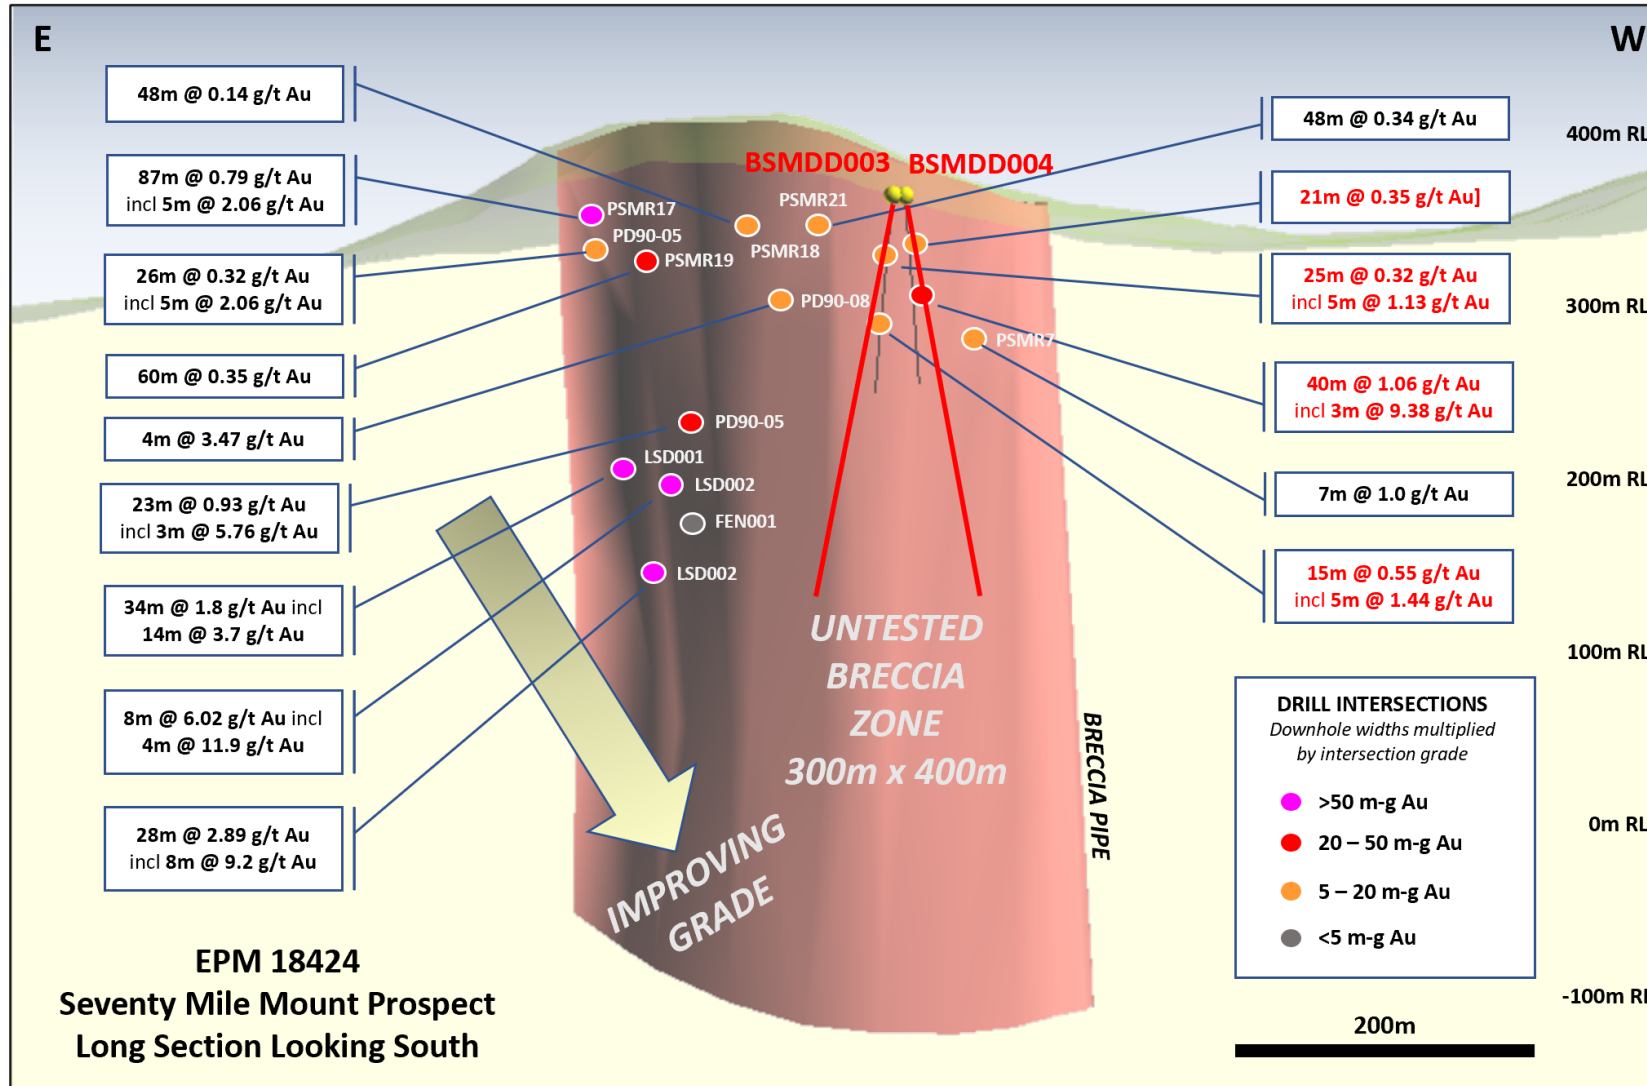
E

W

48m @ 0.14 g/t Au

87m @ 0.79 g/t Au incl 5m @ 2.06 g/t Au

26m @ 0.32 g/t Au incl 5m @ 2.06 g/t Au

60m @ 0.35 g/t Au

4m @ 3.47 g/t Au

23m @ 0.93 g/t Au incl 3m @ 5.76 g/t Au

34m @ 1.8 g/t Au incl 14m @ 3.7 g/t Au

8m @ 6.02 g/t Au incl 4m @ 11.9 g/t Au

28m @ 2.89 g/t Au incl 8m @ 9.2 g/t Au

BSMDD003 BSMDD004

PSMR17
PD90-05
PSMR19
PSMR21
PSMR18
PD90-08
PSMR7
PD90-05
LSD001
LSD002
FEN001
LSD002

48m @ 0.34 g/t Au

21m @ 0.35 g/t Au]

25m @ 0.32 g/t Au incl 5m @ 1.13 g/t Au

40m @ 1.06 g/t Au incl 3m @ 9.38 g/t Au

7m @ 1.0 g/t Au

15m @ 0.55 g/t Au incl 5m @ 1.44 g/t Au

400m RL
300m RL
200m RL
100m RL
0m RL
-100m RL

UNTESTED BRECCIA ZONE 300m x 400m

BRECCIA PIPE

IMPROVING GRADE

DRILL INTERSECTIONS
Downhole widths multiplied by intersection grade
>50 m-g Au
20 – 50 m-g Au
5 – 20 m-g Au
<5 m-g Au

200m

EPM 18424
Seventy Mile Mount Prospect
Long Section Looking South